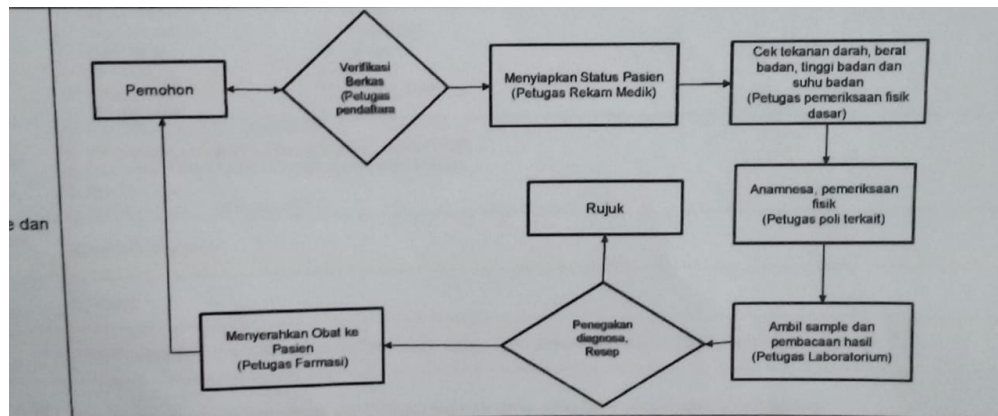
e dan

Pemohon

Verifikasi Berkas (Petugas pendaftara

Menyiapkan Status Pasien (Petugas Rekam Medik)

Cek tekanan darah, berat badan, tinggi badan dan suhu badan (Petugas pemeriksaan fisik dasar)

Anamnesa, pemeriksaan fisik (Petugas poli terkait)

Rujuk

Ambil sample dan pembacaan hasil (Petugas Laboratorium)

Penegakan diagnosa, Resep

Menyerahkan Obat ke Pasien (Petugas Farmasi)